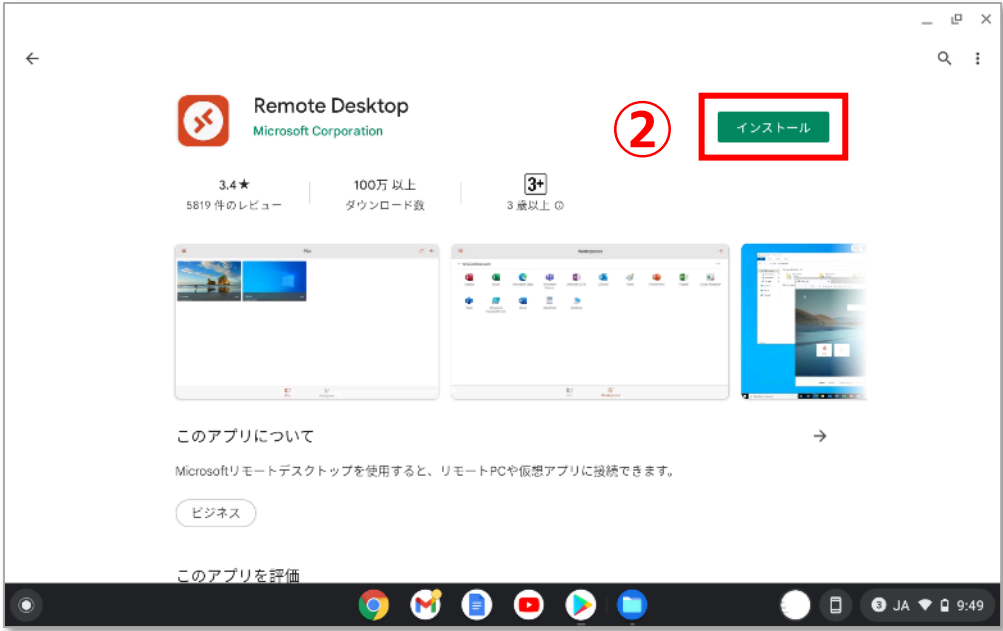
Remote Desktop
Microsoft Corporation

②

インストール

3.4★
5819 件のレビュー

100万 以上
ダウンロード数

3+
3 歳以上 ⓘ

このアプリについて

Microsoftリモートデスクトップを使用すると、リモートPCや仮想アプリに接続できます。

ビジネス

このアプリを評価

JA 9:49